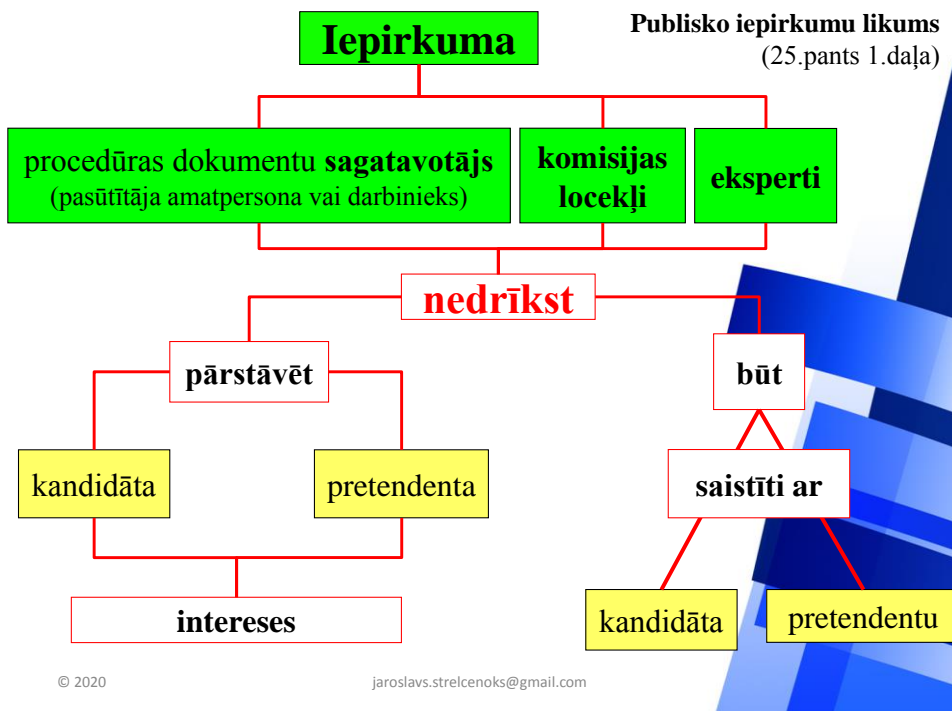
Iepirkuma

Publisko iepirkumu likums (25.pants 1.daļa)

procedūras dokumentu sagatavotājs (pasūtītāja amatpersona vai darbinieks)

komisijas locekļi

eksperti

nedrīkst

pārstāvēt

kandidāta

pretendenta

intereses

būt

saistīti ar

kandidāta

pretendentu

© 2020

jaroslavs.strelcenoks@gmail.com